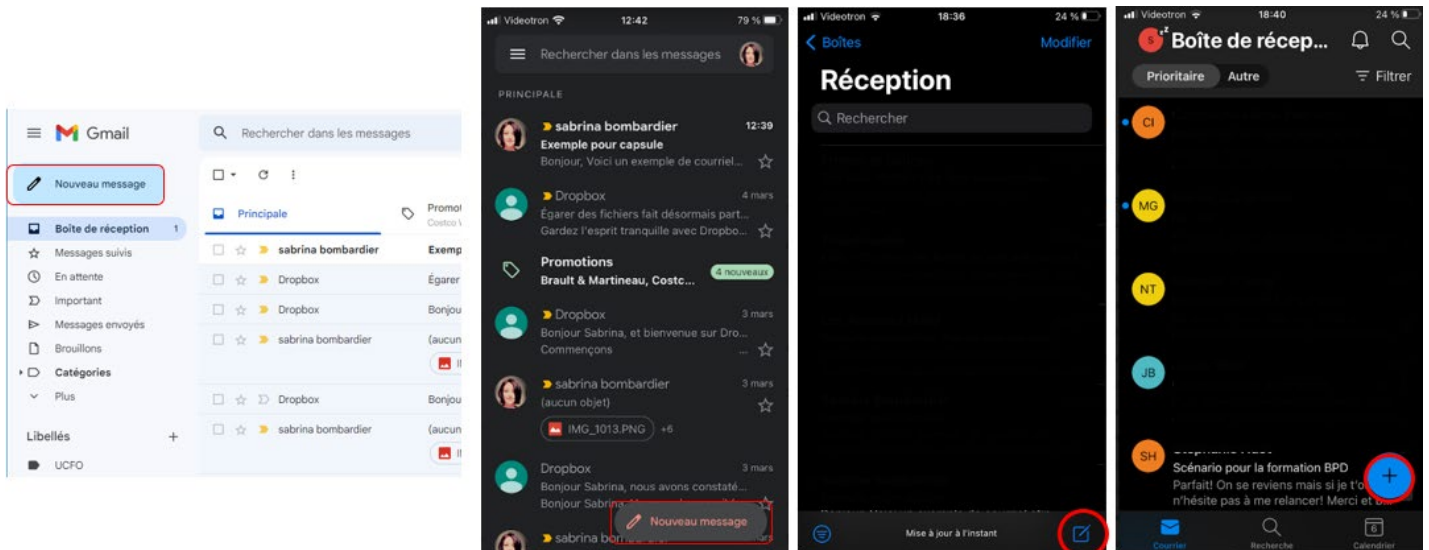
Gmail

Rechercher dans les messages

Nouveau message

Boîte de réception 1
Messages suivis
En attente
Important
Messages envoyés
Brouillons
Catégories
Plus

Libellés +
UCFO

Principale
Promot
Costco

sabrina bombardier Exemp
Dropbox Égarer
Dropbox Bonjou
sabrina bombardier (aucun
Dropbox Bonjou
sabrina bombardier (aucun

Videotron 12:42 79 %

Rechercher dans les messages

PRINCIPALE

sabrina bombardier 12:39
Exemple pour capsule
Bonjour, Voici un exemple de courriel...

Dropbox 4 mars
Égarer des fichiers fait désormais part...
Gardez l'esprit tranquille avec Dropbo...

Promotions
Brault & Martineau, Costc... 4 nouveaux

Dropbox 3 mars
Bonjour Sabrina, et bienvenue sur Dro...
Commençons

sabrina bombardier 3 mars
(aucun objet)
IMG_1013.PNG +6

Dropbox 3 mars
Bonjour Sabrina, nous avons constaté...
Bonjour Sabrina

Nouveau message

sabrina bombardier

Videotron 18:36 24 %
Boîtes Modifier
Réception
Rechercher

Mise à jour à l'instant

Videotron 18:40 24 %
Boîte de récep...
Prioritaire Autre Filtrer

CI
MG
NT
JB
SH
Scénario pour la formation BPD
Parfait! On se reviens mais si je t'o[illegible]
n'hésite pas à me relancer! Merci et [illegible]

Courrier Recherche Calendrier
6